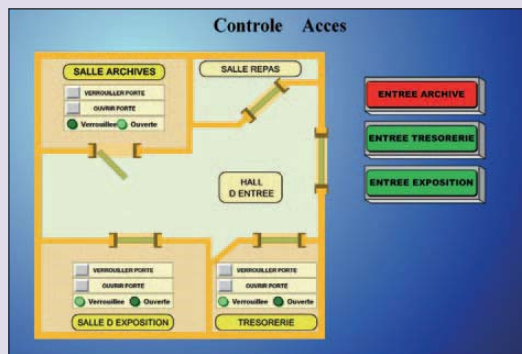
Controle Acces

SALLE ARCHIVES

VERROUILLER PORTE

OUVRIR PORTE

Verrouillee Ouverte

SALLE REPAS

HALL D ENTREE

ENTREE ARCHIVE

ENTREE TRESORERIE

ENTREE EXPOSITION

VERROUILLER PORTE

OUVRIR PORTE

Verrouillee Ouverte

SALLE D EXPOSITION

VERROUILLER PORTE

OUVRIR PORTE

Verrouillee Ouverte

TRESORERIE